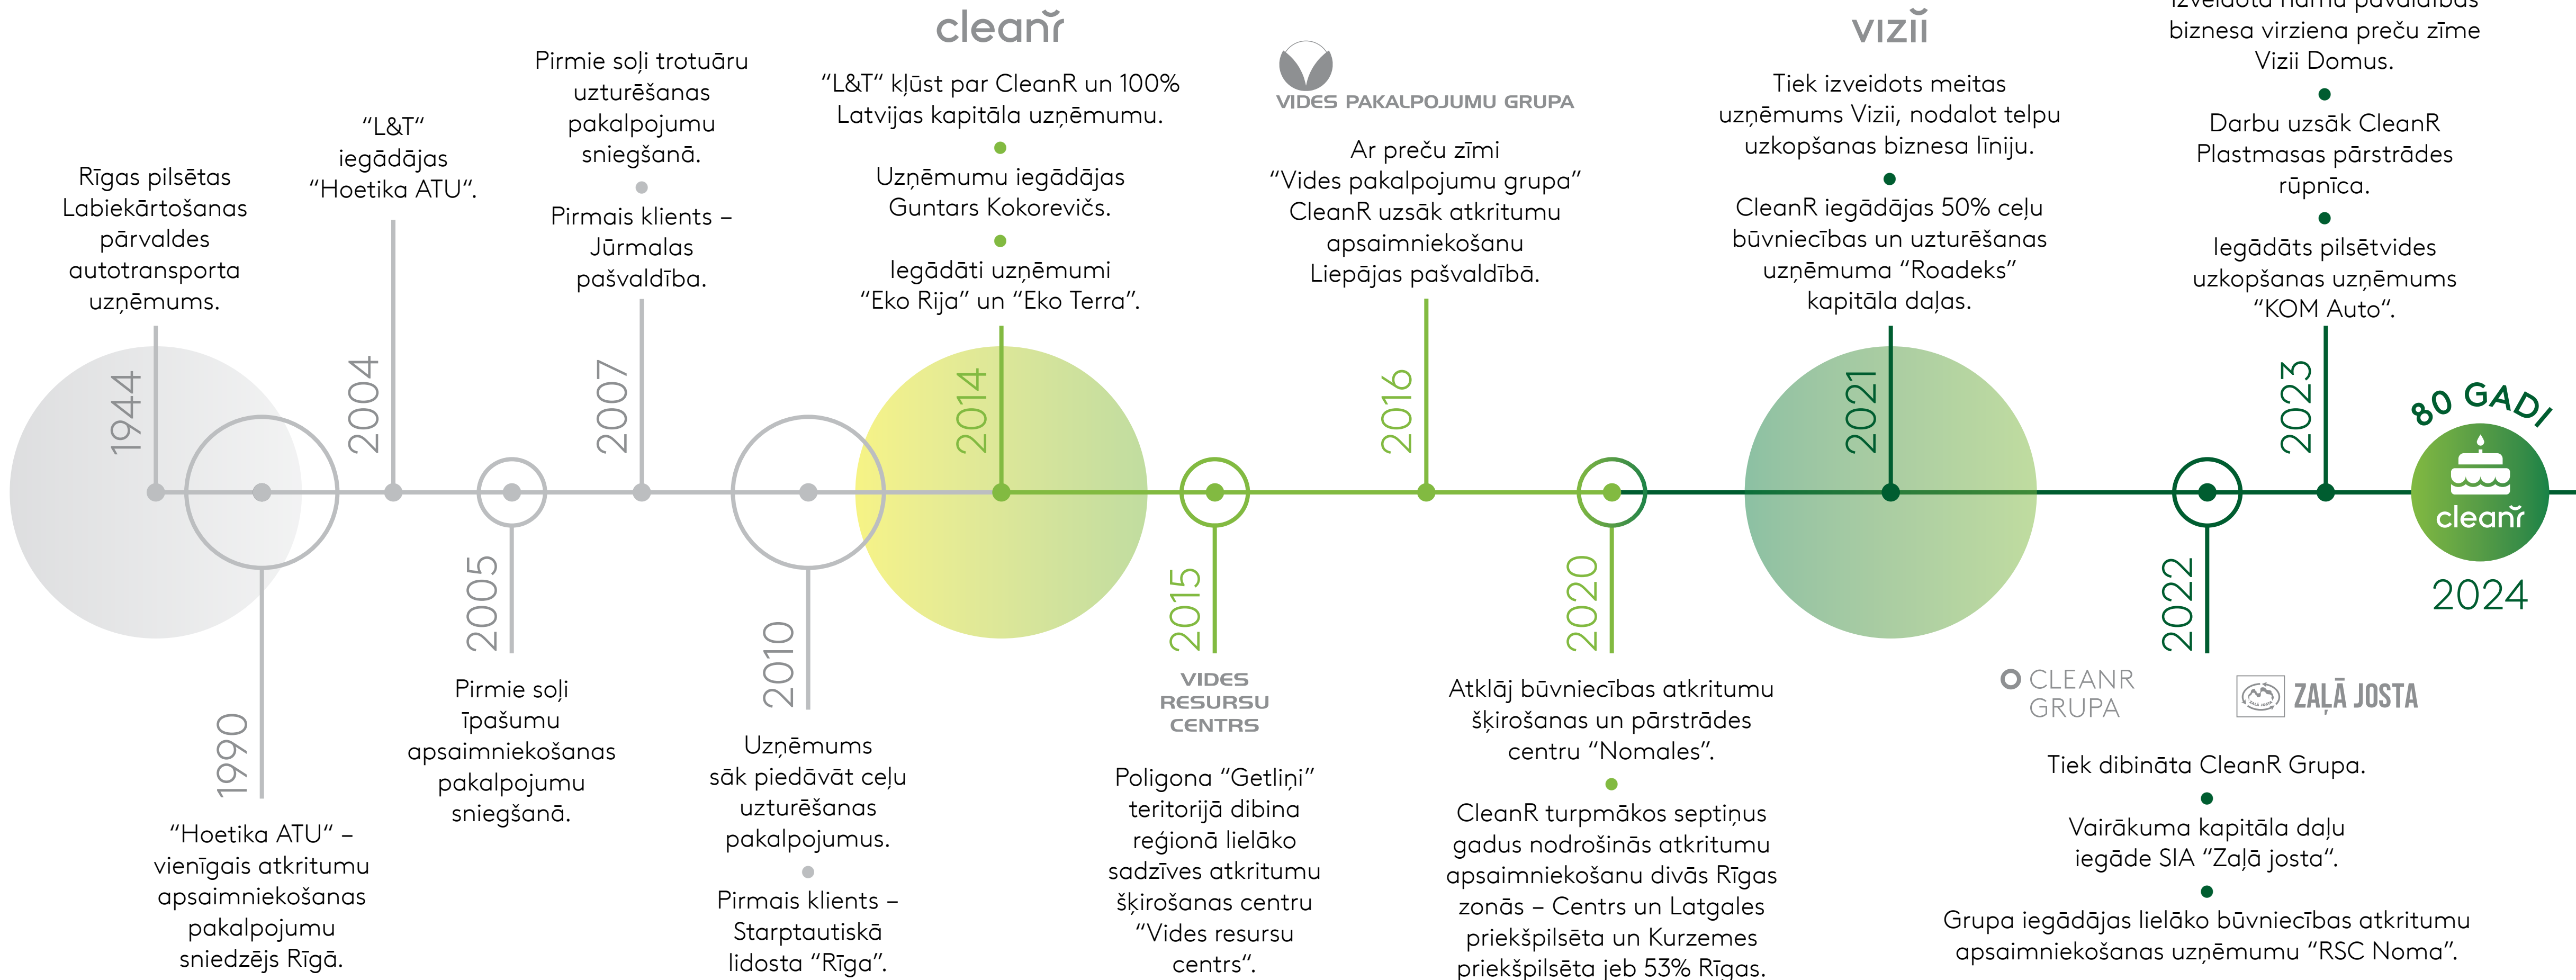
1944

Rīgas pilsētas Labiekārtošanas pārvaldes autotransporta uzņēmums.

1990

"Hoetika ATU" – vienīgais atkritumu apsaimniekošanas pakalpojumu sniedzējs Rīgā.

2004

"L&T" iegādājas "Hoetika ATU".

2005

Pirmie soļi īpašumu apsaimniekošanas pakalpojumu sniegšanā.

2007

Pirmie soļi trotuāru uzturēšanas pakalpojumu sniegšanā.

Pirmais klients – Jūrmalas pašvaldība.

2010

Uzņēmums sāk piedāvāt ceļu uzturēšanas pakalpojumus.

Pirmais klients – Starptautiskā lidosta "Rīga".

cleanr

2014

"L&T" kļūst par CleanR un 100% Latvijas kapitāla uzņēmumu.

Uzņēmumu iegādājas Guntars Kokorevičs.

Iegādāti uzņēmumi "Eko Rija" un "Eko Terra".

2015

VIDES RESURSU CENTRS

Poligona "Getliņi" teritorijā dibina reģionā lielāko sadzīves atkritumu šķirošanas centru "Vides resursu centrs".

VIDES PAKALPOJUMU GRUPA

2016

Ar preču zīmi "Vides pakalpojumu grupa" CleanR uzsāk atkritumu apsaimniekošanu Liepājas pašvaldībā.

2020

Atklāj būvniecības atkritumu šķirošanas un pārstrādes centru "Nomales".

CleanR turpmākos septiņus gadus nodrošinās atkritumu apsaimniekošanu divās Rīgas zonās – Centrs un Latgales priekšpilsēta un Kurzemes priekšpilsēta jeb 53% Rīgas.

vizii

2021

Tiek izveidots meitas uzņēmums Vizii, nodalot telpu uzkopšanas biznesa līniju.

CleanR iegādājas 50% ceļu būvniecības un uzturēšanas uzņēmuma "Roadeks" kapitāla daļas.

2022

CLEANR GRUPA

ZAĻĀ JOSTA

Tiek dibināta CleanR Grupa.

Vairākuma kapitāla daļu iegāde SIA "Zaļā josta".

Grupa iegādājas lielāko būvniecības atkritumu apsaimniekošanas uzņēmumu "RSC Noma".

2023

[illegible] biznesa virziena preču zīme Vizii Domus.

Darbu uzsāk CleanR Plastmasas pārstrādes rūpnīca.

Iegādāts pilsētvides uzkopšanas uzņēmums "KOM Auto".

80 GADI

cleanr

2024